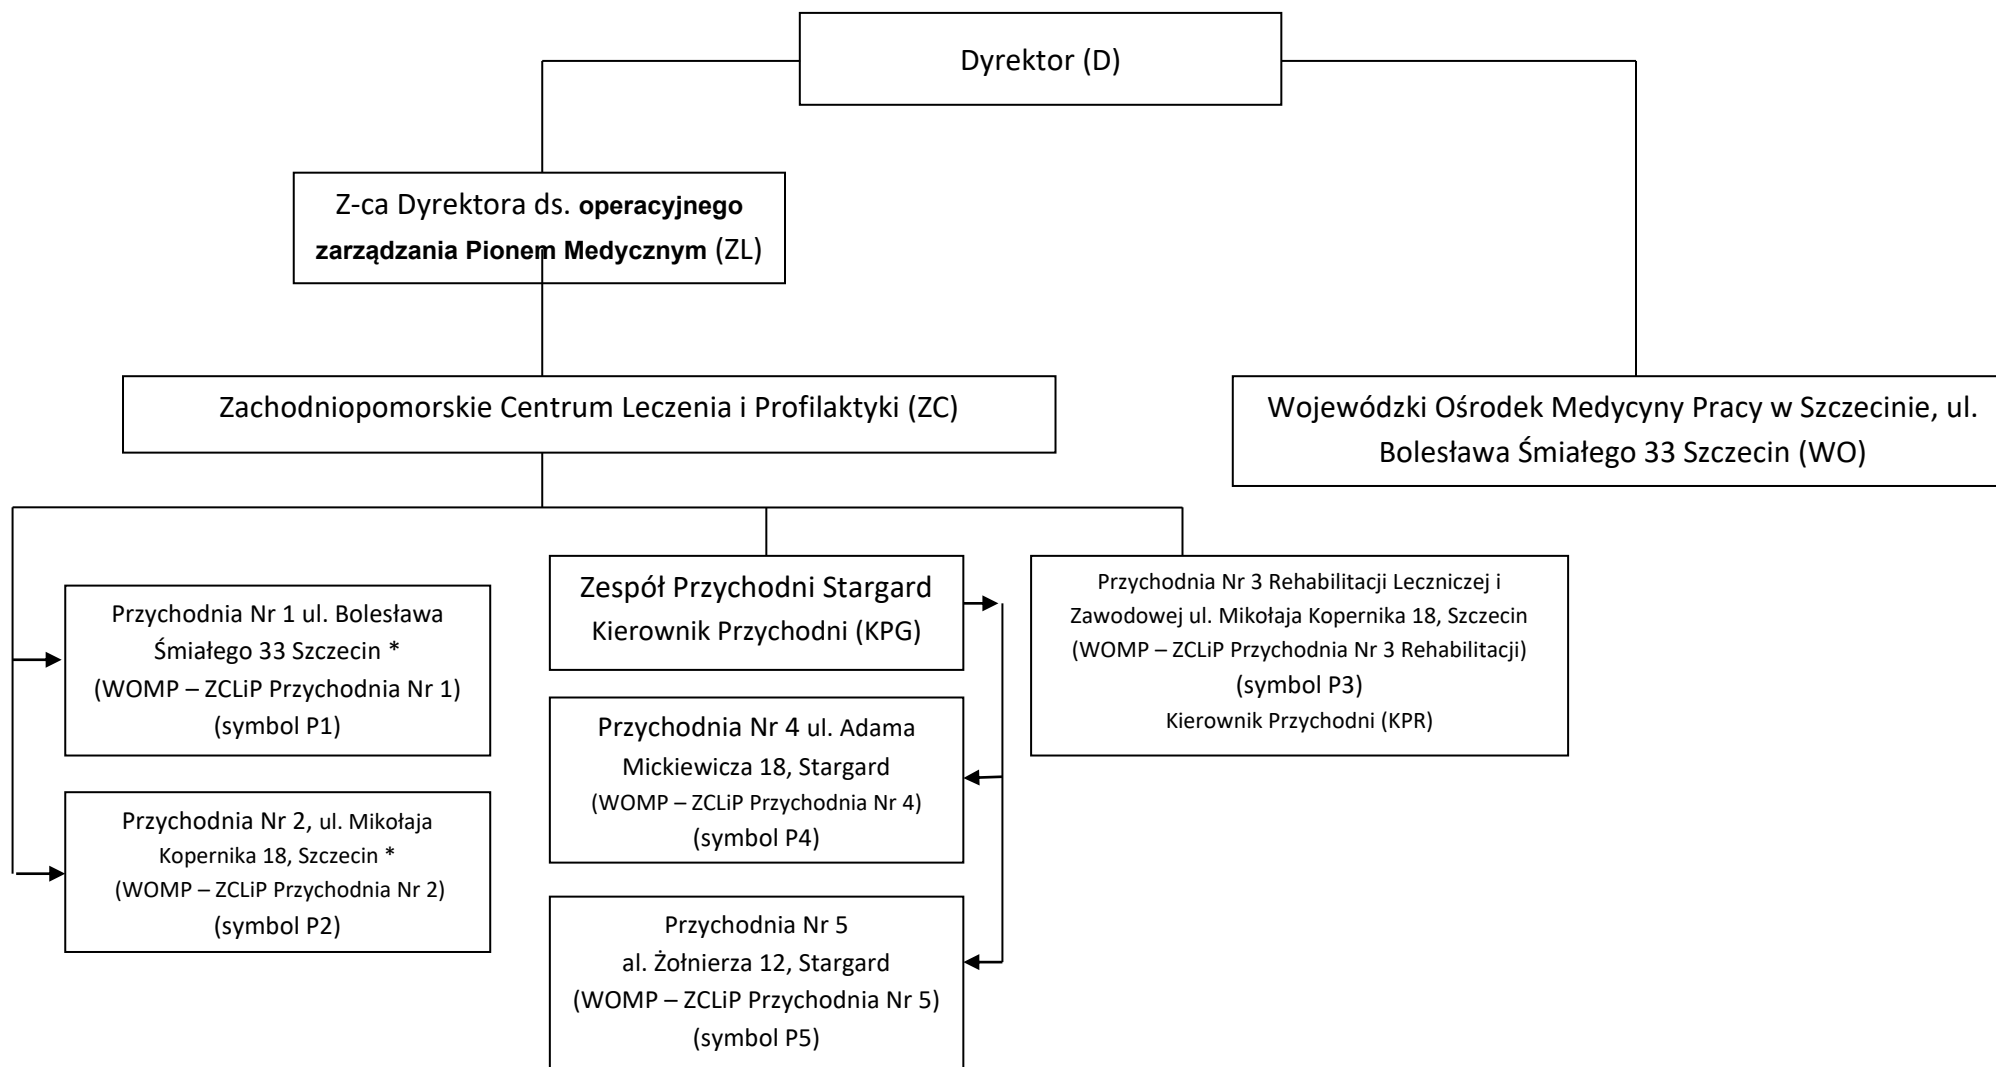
Dyrektor (D)

Z-ca Dyrektora ds. operacyjnego zarządzania Pionem Medycznym (ZL)

Zachodniopomorskie Centrum Leczenia i Profilaktyki (ZC)

Wojewódzki Ośrodek Medycyny Pracy w Szczecinie, ul. Bolesława Śmiałego 33 Szczecin (WO)

Przychodnia Nr 1 ul. Bolesława Śmiałego 33 Szczecin * (WOMP – ZCLiP Przychodnia Nr 1) (symbol P1)

Przychodnia Nr 2, ul. Mikołaja Kopernika 18, Szczecin * (WOMP – ZCLiP Przychodnia Nr 2) (symbol P2)

Zespół Przychodni Stargard Kierownik Przychodni (KPG)

Przychodnia Nr 4 ul. Adama Mickiewicza 18, Stargard (WOMP – ZCLiP Przychodnia Nr 4) (symbol P4)

Przychodnia Nr 5 al. Żołnierza 12, Stargard (WOMP – ZCLiP Przychodnia Nr 5) (symbol P5)

Przychodnia Nr 3 Rehabilitacji Leczniczej i Zawodowej ul. Mikołaja Kopernika 18, Szczecin (WOMP – ZCLiP Przychodnia Nr 3 Rehabilitacji) (symbol P3) Kierownik Przychodni (KPR)